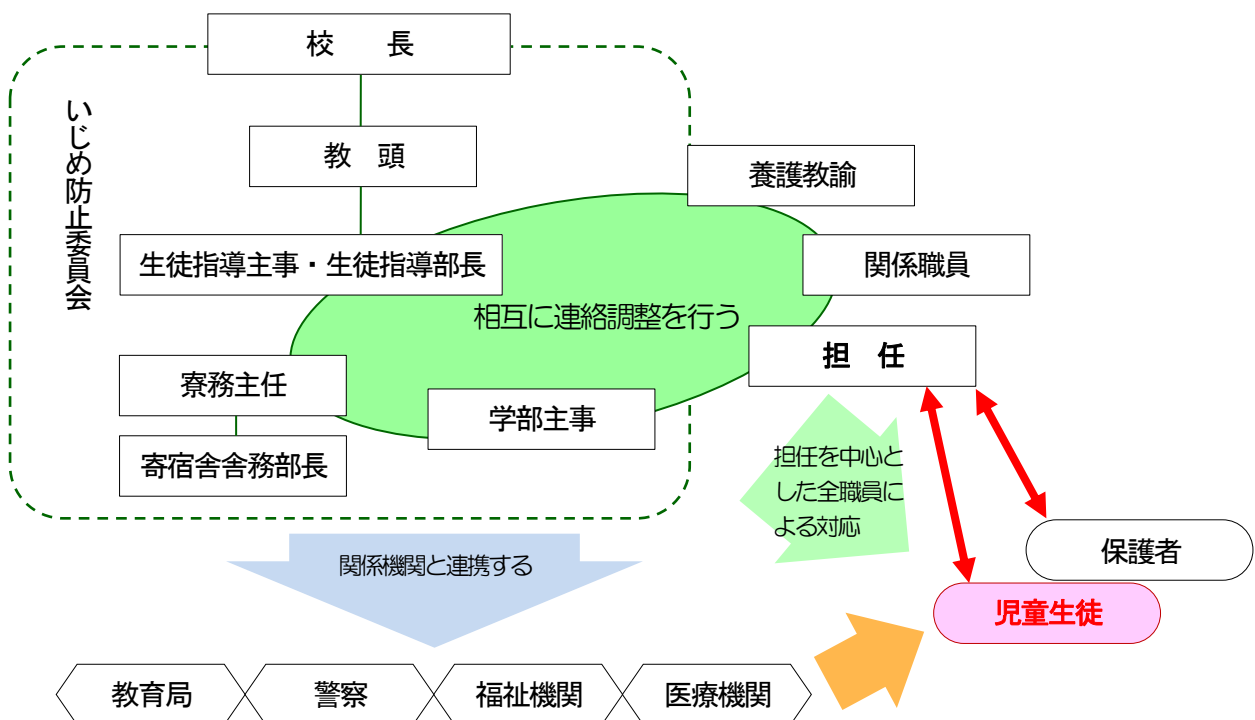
校　長

いじめ防止委員会

教　頭

養護教諭

生徒指導主事・生徒指導部長

関係職員

相互に連絡調整を行う

担　任

寮務主任

学部主事

寄宿舎舎務部長

担任を中心とした全職員による対応

保護者

関係機関と連携する

児童生徒

教育局

警察

福祉機関

医療機関